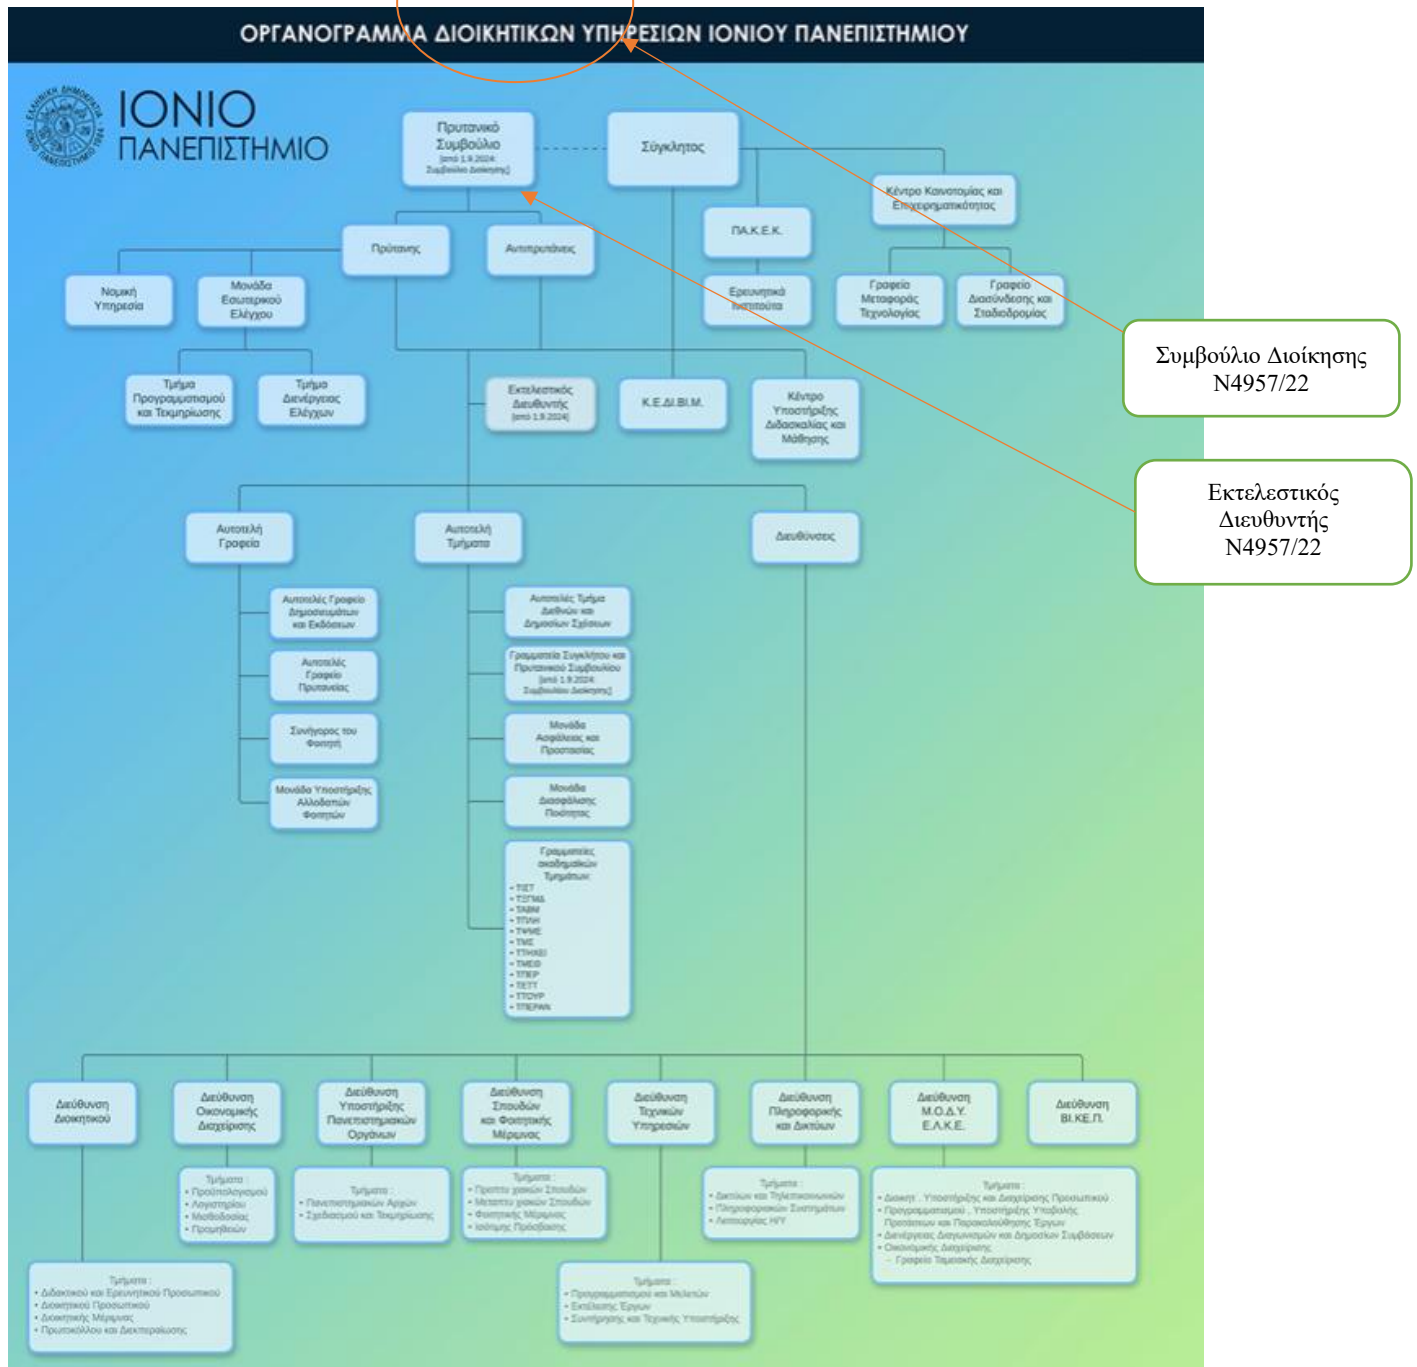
ΟΡΓΑΝΟΓΡΑΜΜΑ ΔΙΟΙΚΗΤΙΚΩΝ ΥΠΗΡΕΣΙΩΝ ΙΟΝΙΟΥ ΠΑΝΕΠΙΣΤΗΜΙΟΥ

ΙΟΝΙΟ ΠΑΝΕΠΙΣΤΗΜΙΟ

Πρυτανικό Συμβούλιο [από 1.9.2024: Συμβούλιο Διοίκησης]

Σύγκλητος

Κέντρο Καινοτομίας και Επιχειρηματικότητας

ΠΑ.Κ.Ε.Κ.

Πρύτανης

Αντιπρυτάνεις

Νομική Υπηρεσία

Μονάδα Εσωτερικού Ελέγχου

Ερευνητικά Ινστιτούτα

Γραφείο Μεταφοράς Τεχνολογίας

Γραφείο Διασύνδεσης και Σταδιοδρομίας

Τμήμα Προγραμματισμού και Τεκμηρίωσης

Τμήμα Διενέργειας Ελέγχων

Εκτελεστικός Διευθυντής [από 1.9.2024]

Κ.Ε.ΔΙ.ΒΙ.Μ.

Κέντρο Υποστήριξης Διδασκαλίας και Μάθησης

Αυτοτελή Γραφεία

Αυτοτελή Τμήματα

Διευθύνσεις

Αυτοτελές Γραφείο Δημοσιευμάτων και Εκδόσεων

Αυτοτελές Γραφείο Πρυτανείας

Συνήγορος του Φοιτητή

Μονάδα Υποστήριξης Αλλοδαπών Φοιτητών

Αυτοτελές Τμήμα Διεθνών και Δημοσίων Σχέσεων

Γραμματεία Συγκλήτου και Πρυτανικού Συμβουλίου [από 1.9.2024: Συμβουλίου Διοίκησης]

Μονάδα Ασφάλειας και Προστασίας

Μονάδα Διασφάλισης Ποιότητας

Γραμματείες ακαδημαϊκών Τμημάτων:
• ΤΙΕΤ
• ΤΞΓΜΔ
• ΤΑΒΜ
• ΤΠΑΗ
• ΤΨΜΕ
• ΤΜΣ
• ΤΤΗΚΕΙ
• ΤΜΕΘ
• ΤΠΕΡ
• ΤΕΤΤ
• ΤΤΟΥΡ
• ΤΠΕΡΑΝ

Διεύθυνση Διοικητικού

Διεύθυνση Οικονομικής Διαχείρισης

Διεύθυνση Υποστήριξης Πανεπιστημιακών Οργάνων

Διεύθυνση Σπουδών και Φοιτητικής Μέριμνας

Διεύθυνση Τεχνικών Υπηρεσιών

Διεύθυνση Πληροφορικής και Δικτύων

Διεύθυνση Μ.Ο.Δ.Υ. Ε.Λ.Κ.Ε.

Διεύθυνση ΒΙ.ΚΕ.Π.

Τμήματα:
• Προϋπολογισμού
• Λογιστηρίου
• Μισθοδοσίας
• Προμηθειών

Τμήματα:
• Πανεπιστημιακών Αρχών
• Σχεδιασμού και Τεκμηρίωσης

Τμήματα:
• Πρώτου κύκλου Σπουδών
• Μεταπτυχιακών Σπουδών
• Φοιτητικής Μέριμνας
• Ισότιμης Πρόσβασης

Τμήματα:
• Δικτύων και Τηλεπικοινωνιών
• Πληροφοριακών Συστημάτων
• Λειτουργίας Η/Υ

Τμήματα:
• Διοικητικής Υποστήριξης και Διαχείρισης Προσωπικού
• Προγραμματισμού, Υποστήριξης Υποβολής Προτάσεων και Παρακολούθησης Έργων
• Διενέργειας Διαγωνισμών και Δημοσίων Συμβάσεων
• Οικονομικής Διαχείρισης
– Γραφείο Ταμειακής Διαχείρισης

Τμήματα:
• Διδακτικού και Ερευνητικού Προσωπικού
• Διοικητικού Προσωπικού
• Διοικητικής Μέριμνας
• Πρωτοκόλλου και Διεκπεραίωσης

Τμήματα:
• Προγραμματισμού και Μελετών
• Εκτέλεσης Έργων
• Συντήρησης και Τεχνικής Υποστήριξης

Συμβούλιο Διοίκησης
Ν4957/22

Εκτελεστικός Διευθυντής
Ν4957/22